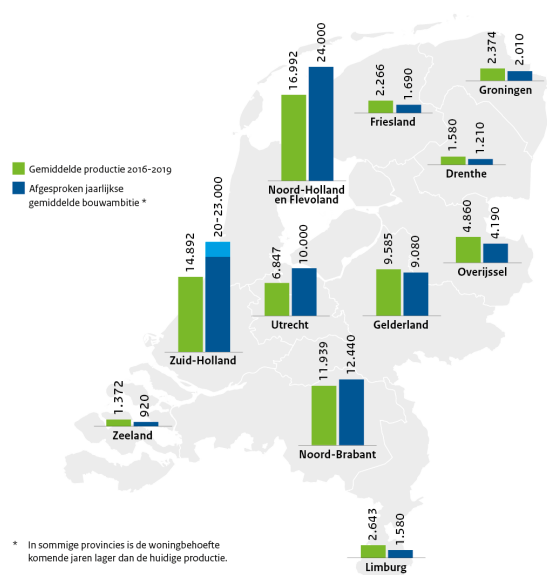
Gemiddelde productie 2016-2019

Afgesproken jaarlijkse gemiddelde bouwambitie *

16.992
24.000
Noord-Holland en Flevoland

2.266
1.690
Friesland

2.374
2.010
Groningen

1.580
1.210
Drenthe

4.860
4.190
Overijssel

14.892
20-23.000
Zuid-Holland

6.847
10.000
Utrecht

9.585
9.080
Gelderland

1.372
920
Zeeland

11.939
12.440
Noord-Brabant

2.643
1.580
Limburg

* In sommige provincies is de woningbehoefte komende jaren lager dan de huidige productie.